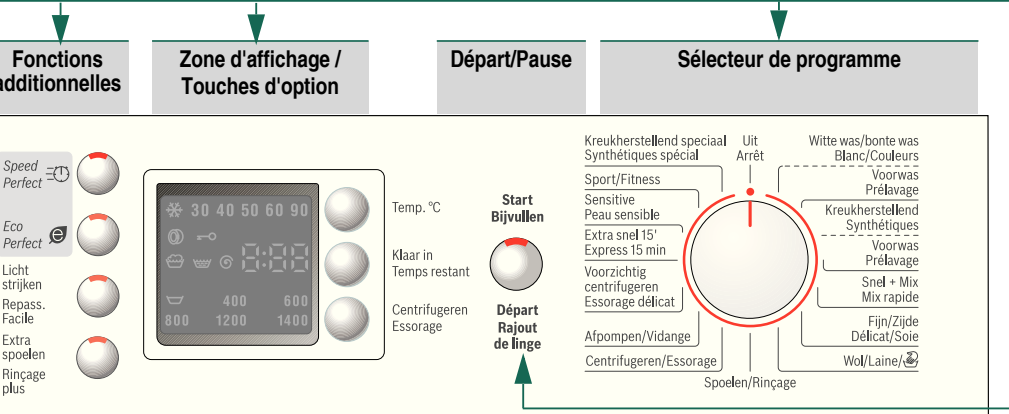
Fonctions additionnelles

Zone d'affichage / Touches d'option

Départ/Pause

Sélecteur de programme

Speed Perfect

Eco Perfect

Licht strijken
Repass. Facile

Extra spoelen
Rinçage plus

30 40 50 60 90

8:88

400 600
800 1200 1400

Temp. °C

Klaar in
Temps restant

Centrifugeren
Essorage

Start
Bijvullen

Départ
Rajout
de linge

Kreukherstellend speciaal
Synthétiques spécial

Uit
Arrêt

Witte was/bonte was
Blanc/Couleurs

Sport/Fitness

Voorwas
Prélavage

Sensitive
Peau sensible

Kreukherstellend
Synthétiques

Extra snel 15'
Express 15 min

Voorwas
Prélavage

Voorzichtig
centrifugeren
Essorage délicat

Snel + Mix
Mix rapide

Afpompen/Vidange

Fijn/Zijde
Délicat/Soie

Centrifugeren/Essorage

Wol/Laine/

Spoelen/Rinçage